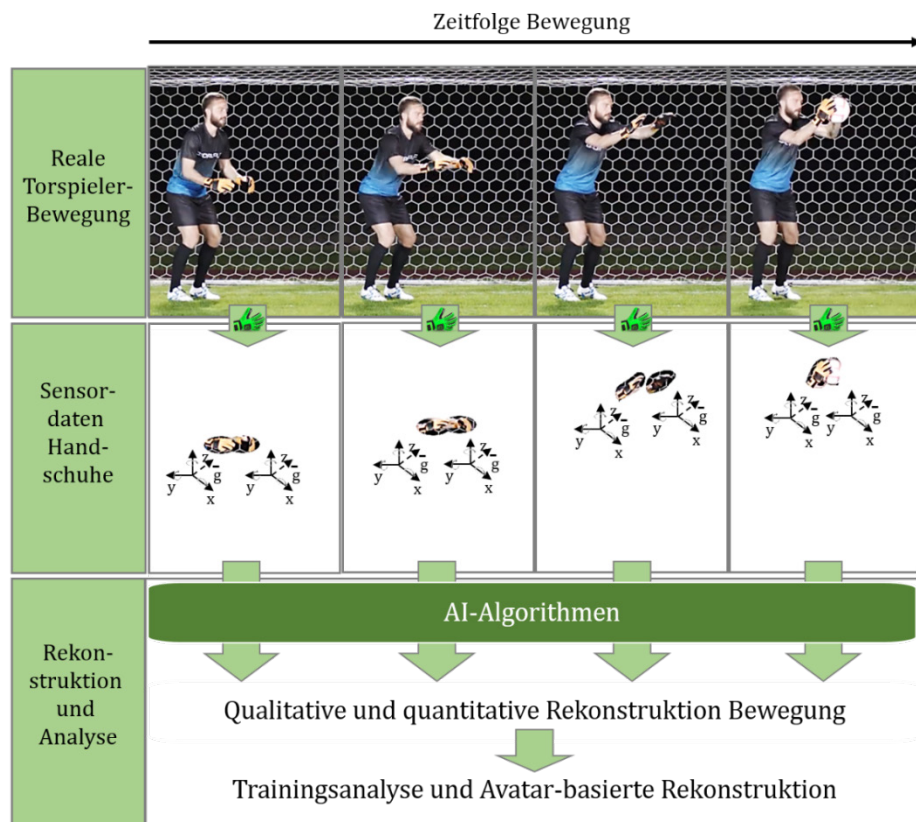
Zeitfolge Bewegung

Reale Torspieler-Bewegung

Sensordaten Handschuhe

z g y x z g y x

z g y x z g y x

z g y x z g y x

z g y x z g y x

Rekonstruktion und Analyse

AI-Algorithmen

Qualitative und quantitative Rekonstruktion Bewegung

Trainingsanalyse und Avatar-basierte Rekonstruktion